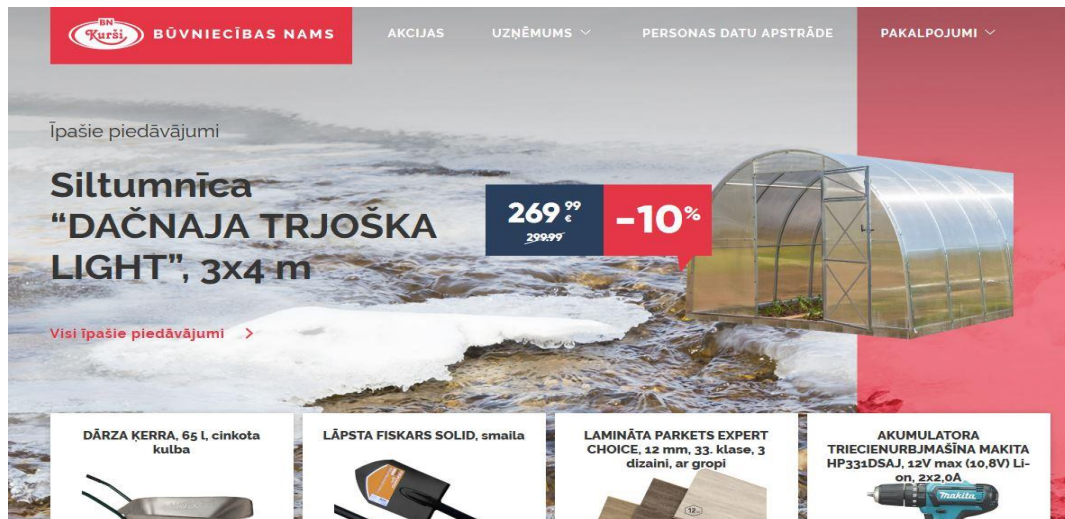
BN Kurši BŪVNIECĪBAS NAMS

AKCIJAS UZŅĒMUMS PERSONAS DATU APSTRĀDE PAKALPOJUMI

Īpašie piedāvājumi

Siltumnīca "DAČNAJA TRJOŠKA LIGHT", 3x4 m

269 $^{99}$ €
299.99

-10%

Visi īpašie piedāvājumi >

DĀRZA ĶERRA, 65 l, cinkota kulba

LĀPSTA FISKARS SOLID, smaila

LAMINĀTA PARKETS EXPERT CHOICE, 12 mm, 33. klase, 3 dizaini, ar gropi

AKUMULATORA TRIECIENURBJMAŠĪNA MAKITA HP331DSAJ, 12V max (10,8V) Li-on, 2x2,0A

makita